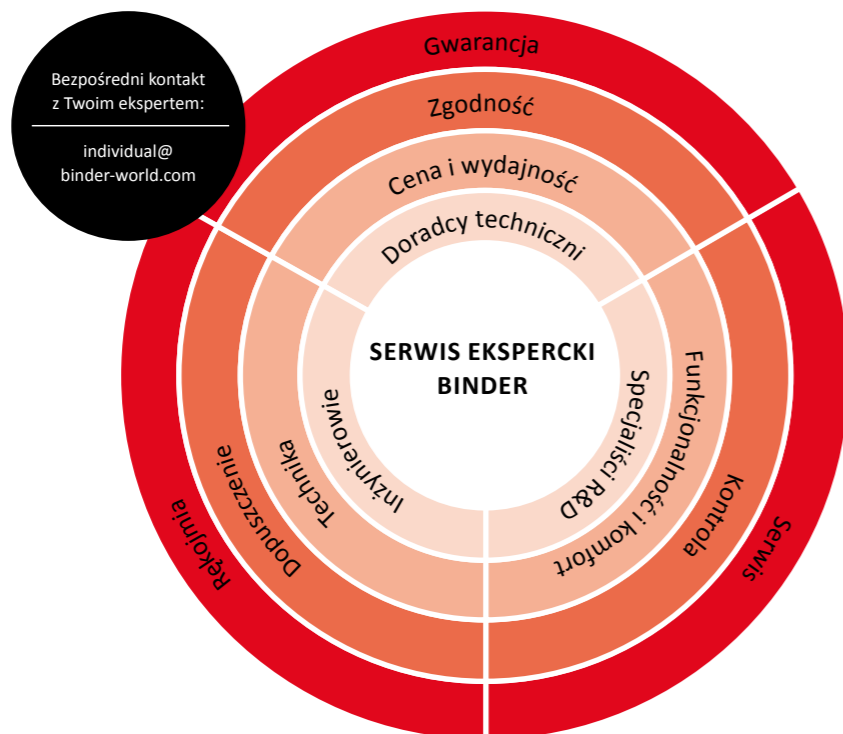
Bezpośredni kontakt z Twoim ekspertem:

individual@ binder-world.com

Gwarancja

Zgodność

Cena i wydajność

Doradcy techniczni

SERWIS EKSPERCKI BINDER

Rękojmia

Dopuszczenie

Technika

Inżynierowie

Specjaliści R&D

Funkcjonalność i komfort

Kontrola

Serwis